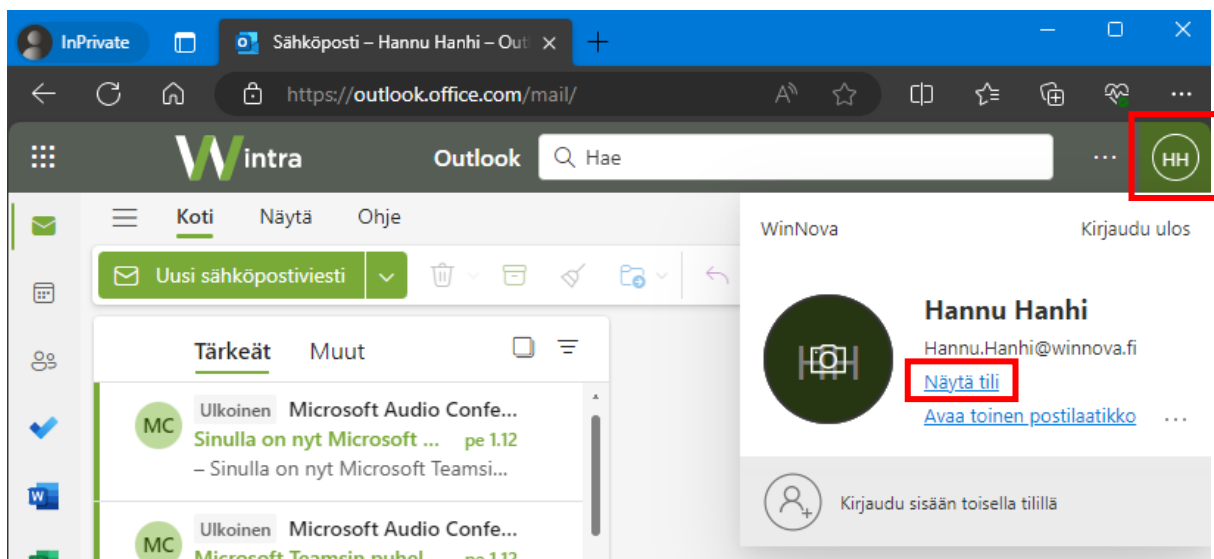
InPrivate

Sähköposti – Hannu Hanhi – Out

https://outlook.office.com/mail/

Wintra Outlook Hae

HH

Koti Näytä Ohje

Uusi sähköpostiviesti

Tärkeät Muut

MC Ulkoinen Microsoft Audio Confe...
Sinulla on nyt Microsoft ... pe 1.12
– Sinulla on nyt Microsoft Teamsi...

MC Ulkoinen Microsoft Audio Confe...
Microsoft Teamsin puhel... pe 1.12

WinNova Kirjaudu ulos

Hannu Hanhi
Hannu.Hanhi@winnova.fi
Näytä tili
Avaa toinen postilaatikko

Kirjaudu sisään toisella tilillä